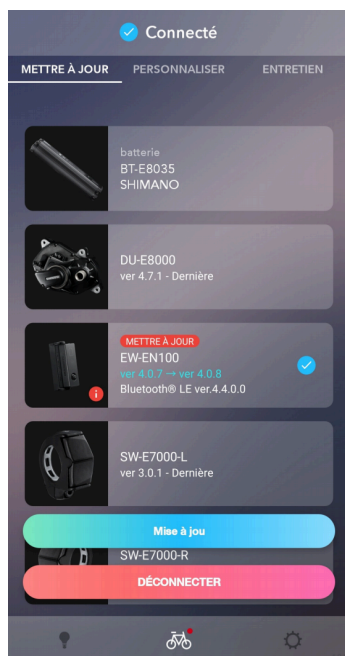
Connecté

METTRE À JOUR PERSONNALISER ENTRETIEN

batterie
BT-E8035
SHIMANO

DU-E8000
ver 4.7.1 - Dernière

METTRE À JOUR
EW-EN100
ver 4.0.7 → ver 4.0.8
Bluetooth® LE ver.4.4.0.0

SW-E7000-L
ver 3.0.1 - Dernière

Mise à jou

SW-E7000-R

DÉCONNECTER